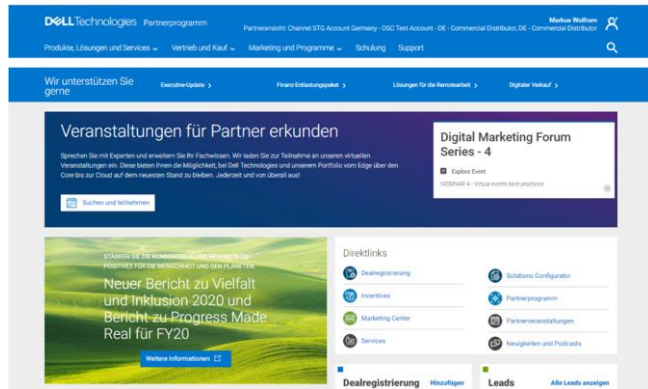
DELLTechnologies | Partnerprogramm

Partneransicht: Channel STG Account Germany - DSC Test Account - DE - Commercial Distributor, DE - Commercial Distributor

Markus Wolfram

Produkte, Lösungen und Services ⌄ Vertrieb und Kauf ⌄ Marketing und Programme ⌄ Schulung Support

Wir unterstützen Sie gerne

Executive-Update ›

Finanz-Entlastungspaket ›

Lösungen für die Remotearbeit ›

Digitaler Verkauf ›

Veranstaltungen für Partner erkunden

Sprechen Sie mit Experten und erweitern Sie Ihr Fachwissen. Wir laden Sie zur Teilnahme an unseren virtuellen Veranstaltungen ein. Diese bieten Ihnen die Möglichkeit, bei Dell Technologies und unserem Portfolio vom Edge über den Core bis zur Cloud auf dem neuesten Stand zu bleiben. Jederzeit und von überall aus!

Suchen und teilnehmen

Digital Marketing Forum Series - 4

Explore Event

WEBINAR 4 - Virtual events best practices

STÄRKEN SIE DIE KUNDENBINDUNG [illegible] POSITIVES FÜR DIE MENSCHHEIT UND DEN PLANETEN

Neuer Bericht zu Vielfalt und Inklusion 2020 und Bericht zu Progress Made Real für FY20

Weitere Informationen

Direktlinks

Dealregistrierung

Solutions Configurator

Incentives

Partnerprogramm

Marketing Center

Partnerveranstaltungen

Services

Neuigkeiten und Podcasts

Dealregistrierung

Hinzufügen

Leads

Alle Leads anzeigen